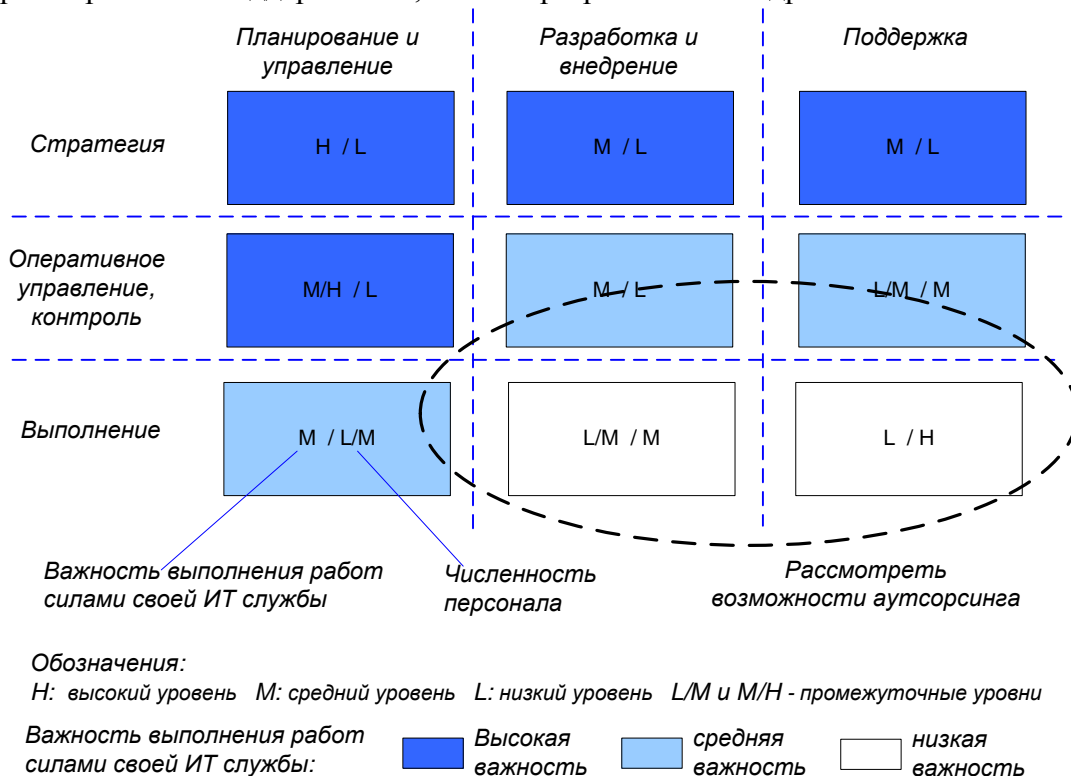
Планирование и управление

Разработка и внедрение

Поддержка

Стратегия

H / L

M / L

M / L

Оперативное управление, контроль

M/H / L

M / L

L/M / M

Выполнение

M / L/M

L/M / M

L / H

Важность выполнения работ силами своей ИТ службы

Численность персонала

Рассмотреть возможности аутсорсинга

Обозначения:

H: высокий уровень M: средний уровень L: низкий уровень L/M и M/H - промежуточные уровни

Важность выполнения работ силами своей ИТ службы:

Высокая важность

средняя важность

низкая важность